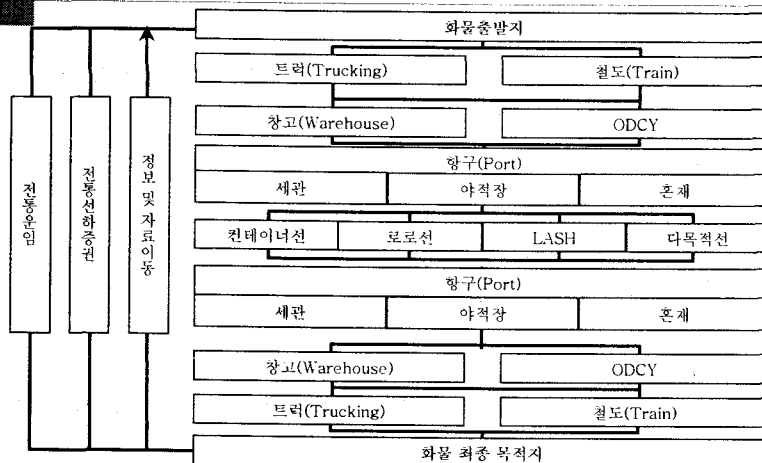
화물출발지

트럭(Trucking)
철도(Train)

창고(Warehouse)
ODCY

항구(Port)

세관
야적장
혼재

컨테이너선
로로선
LASH
다목적선

항구(Port)

세관
야적장
혼재

창고(Warehouse)
ODCY

트럭(Trucking)
철도(Train)

화물 최종 목적지

전통운임
전통선하증권
정보 및 자료이동